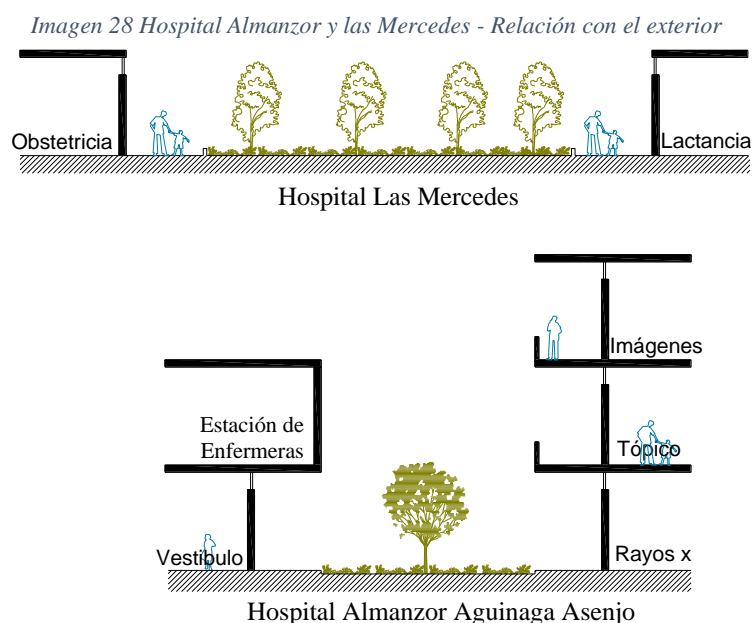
Imagen 28 Hospital Almanzor y las Mercedes - Relación con el exterior

Obstetricia

Lactancia

Hospital Las Mercedes

Imágenes

Estación de Enfermeras

Tópico

Vestíbulo

Rayos x

Hospital Almanzor Aguinaga Asenjo